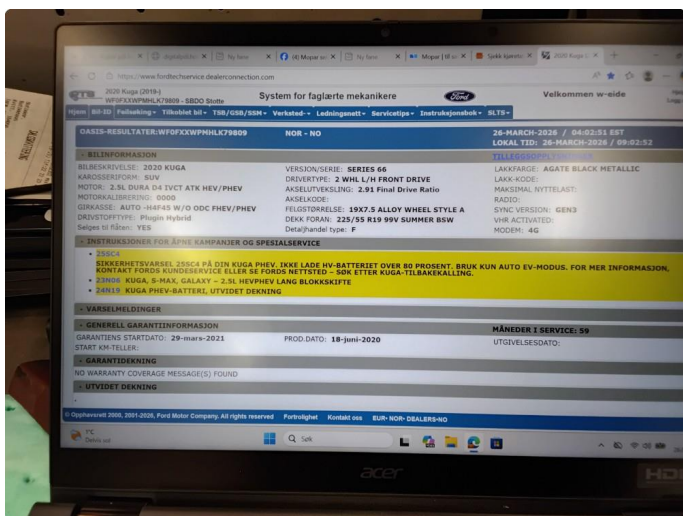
https://www.fordtechservice.dealerconnection.com

2020 Kuga (2019-)
WF0FXXWPMHLK79809 - SBDO Stotte

System for faglærte mekanikere

Ford

Velkommen w-eide

Hjem | Bil-ID | Feilsøking | Tilkoblet bil | TSB/GSB/SSM | Verksted | Ledningsnett | Servicetips | Instruksjonsbok | SLTS

OASIS-RESULTATER:WF0FXXWPMHLK79809 | NOR - NO | 26-MARCH-2026 / 04:02:51 EST
LOKAL TID: 26-MARCH-2026 / 09:02:52

BILINFORMASJON

BILBESKRIVELSE: 2020 KUGA
KAROSSERIFORM: SUV
MOTOR: 2.5L DURA D4 IVCT ATK HEV/PHEV
MOTORKALIBRERING: 0000
GIRKASSE: AUTO -H4F45 W/O ODC FHEV/PHEV
DRIVSTOFFTYPE: Plugin Hybrid
Selges til flåten: YES

VERSJON/SERIE: SERIES 66
DRIVETYPE: 2 WHL L/H FRONT DRIVE
AKSELUTVEKSLING: 2.91 Final Drive Ratio
AKSELKODE:
FELGSTØRRELSE: 19X7.5 ALLOY WHEEL STYLE A
DEKK FORAN: 225/55 R19 99V SUMMER BSW
Detaljhandel type: F

TILLEGGSOPPLYSNINGER
LAKKFARGE: AGATE BLACK METALLIC
LAKK-KODE:
MAKSIMAL NYTTELAST:
RADIO:
SYNC VERSION: GEN3
VHR ACTIVATED:
MODEM: 4G

INSTRUKSJONER FOR ÅPNE KAMPANJER OG SPESIALSERVICE

• 25SC4
SIKKERHETSVARSEL 25SC4 PÅ DIN KUGA PHEV. IKKE LADE HV-BATTERIET OVER 80 PROSENT. BRUK KUN AUTO EV-MODUS. FOR MER INFORMASJON, KONTAKT FORDS KUNDESERVICE ELLER SE FORDS NETTSTED – SØK ETTER KUGA-TILBAKEKALLING.
• 23N06 KUGA, S-MAX, GALAXY – 2.5L HEVPHEV LANG BLOKKSKIFTE
• 24N19 KUGA PHEV-BATTERI, UTVIDET DEKNING

VARSELMELDINGER

GENERELL GARANTIINFORMASJON

GARANTIENS STARTDATO: 29-mars-2021
START KM-TELLER:
PROD.DATO: 18-juni-2020
MÅNEDER I SERVICE: 59
UTGIVELSESDATO:

GARANTIDEKNING

NO WARRANTY COVERAGE MESSAGE(S) FOUND

UTVIDET DEKNING

© Opphavsrett 2000, 2001-2026, Ford Motor Company. All rights reserved | Fortrolighet | Kontakt oss | EUR- NOR- DEALERS-NO

7°C
Delvis sol
Søk

acer